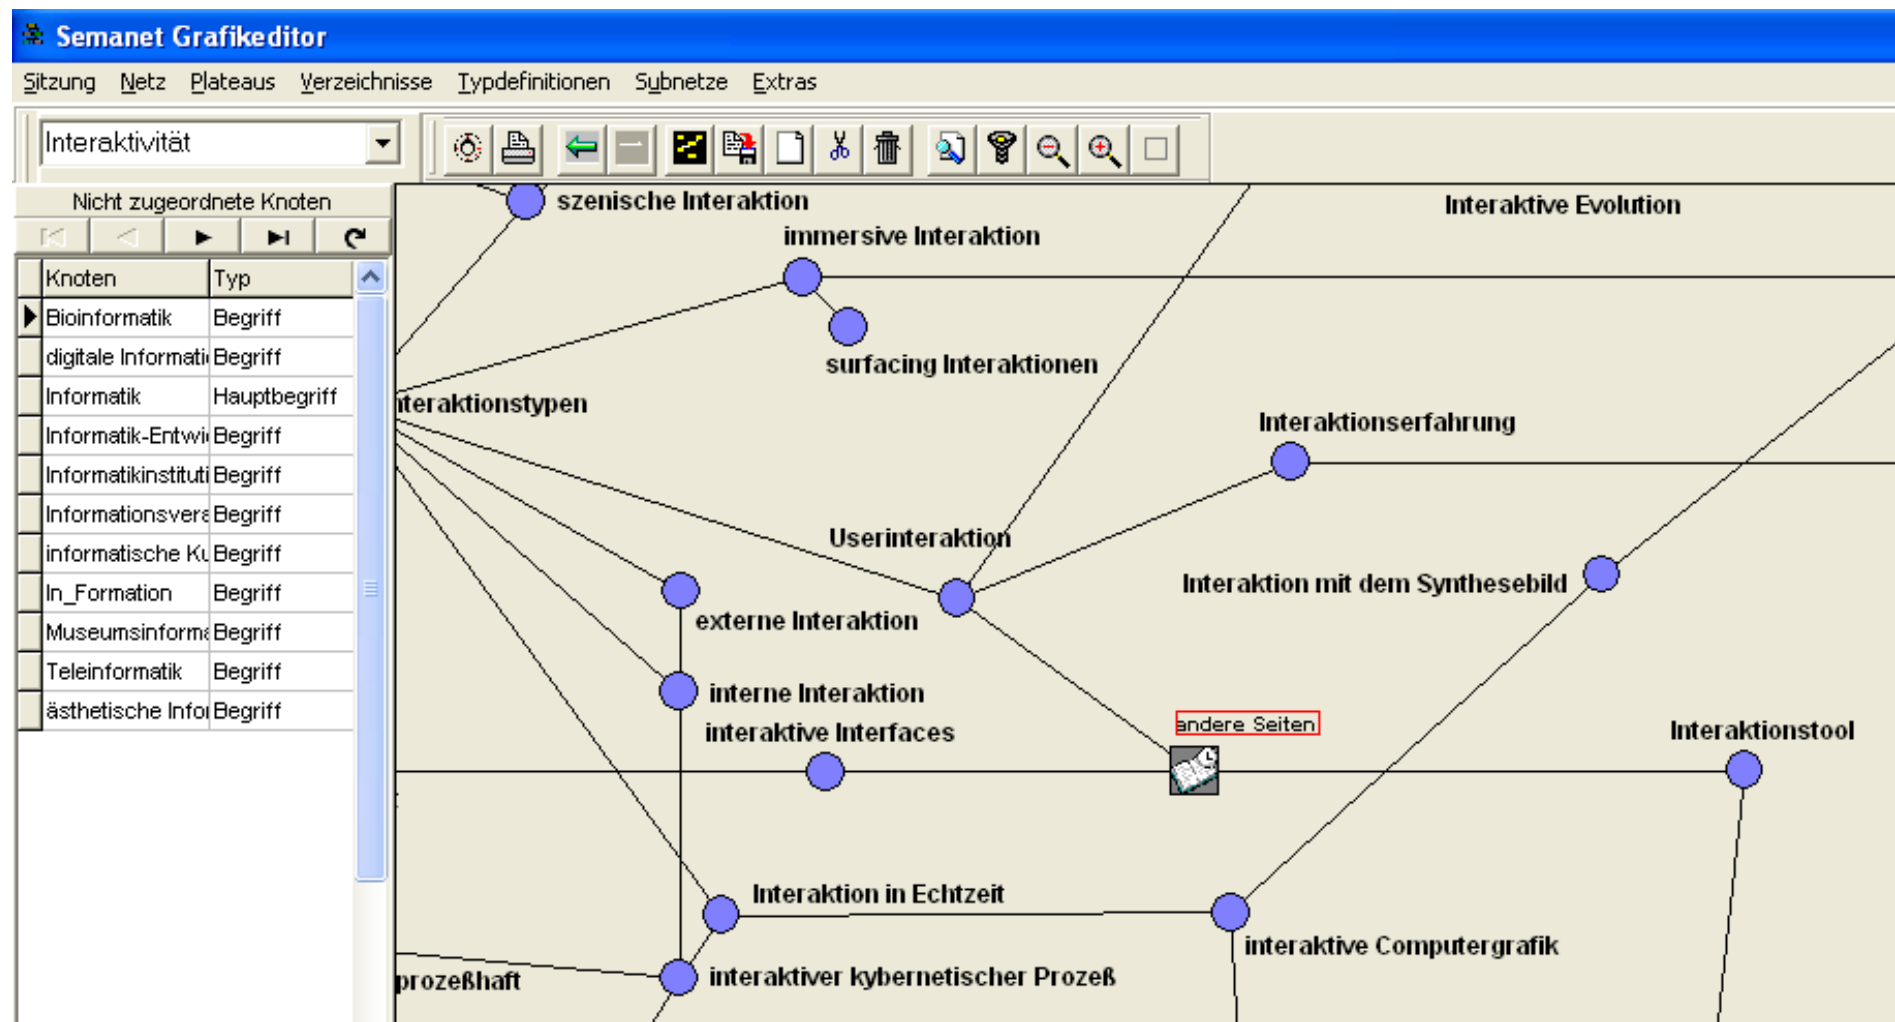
Semanet Grafikeditor

Sitzung Netz Plateaus Verzeichnisse Typdefinitionen Subnetze Extras

Interaktivität

Nicht zugeordnete Knoten

| Knoten | Typ |
|---|---|
| Bioinformatik | Begriff |
| digitale Informati | Begriff |
| Informatik | Hauptbegriff |
| Informatik-Entwi | Begriff |
| Informatikinstituti | Begriff |
| Informationsvera | Begriff |
| informatische Ku | Begriff |
| In_Formation | Begriff |
| Museumsinforma | Begriff |
| Teleinformatik | Begriff |
| ästhetische Info | Begriff |

szenische Interaktion
immersive Interaktion
Interaktive Evolution
surfacing Interaktionen
teraktionstypen
Interaktionserfahrung
Userinteraktion
Interaktion mit dem Synthesebild
externe Interaktion
interne Interaktion
interaktive Interfaces
andere Seiten
Interaktionstool
Interaktion in Echtzeit
interaktive Computergrafik
prozeßhaft
interaktiver kybernetischer Prozeß